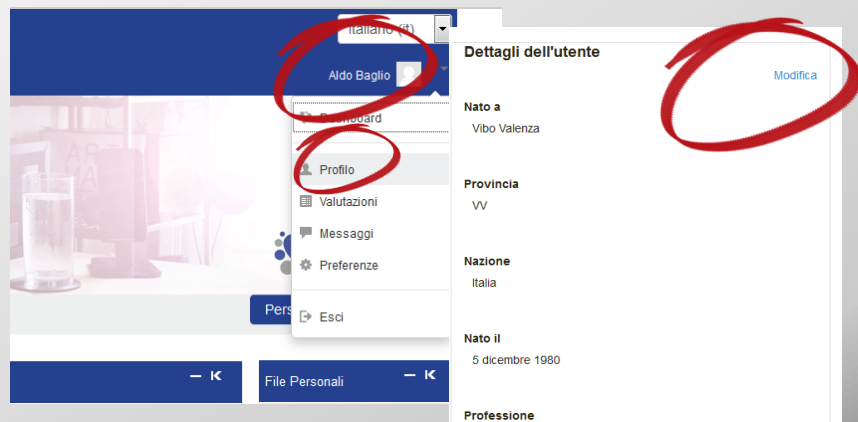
Italiano (it)
Aldo Baglio
Dashboard
Profilo
Valutazioni
Messaggi
Preferenze
Esci
Pers
File Personali

Dettagli dell'utente
Modifica
Nato a
Vibo Valenza
Provincia
VV
Nazione
Italia
Nato il
5 dicembre 1980
Professione